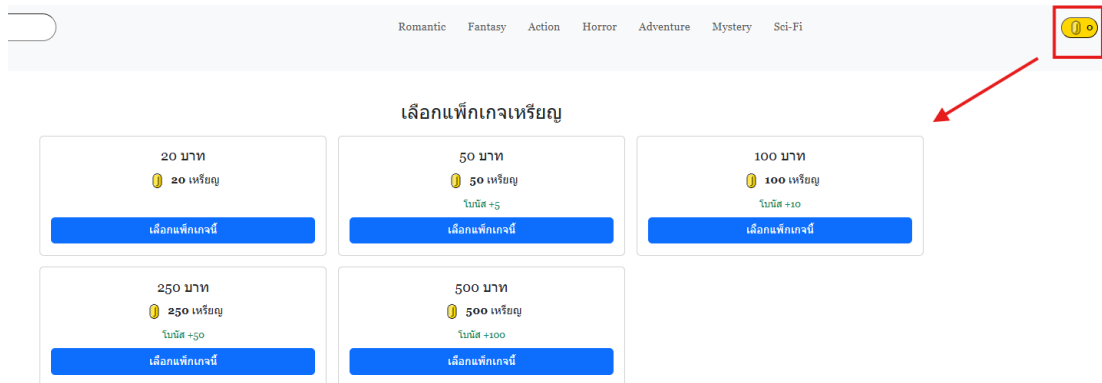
Romantic Fantasy Action Horror Adventure Mystery Sci-Fi

0

เลือกแพ็กเกจเหรียญ

20 บาท
20 เหรียญ
เลือกแพ็กเกจนี้

50 บาท
50 เหรียญ
โบนัส +5
เลือกแพ็กเกจนี้

100 บาท
100 เหรียญ
โบนัส +10
เลือกแพ็กเกจนี้

250 บาท
250 เหรียญ
โบนัส +50
เลือกแพ็กเกจนี้

500 บาท
500 เหรียญ
โบนัส +100
เลือกแพ็กเกจนี้